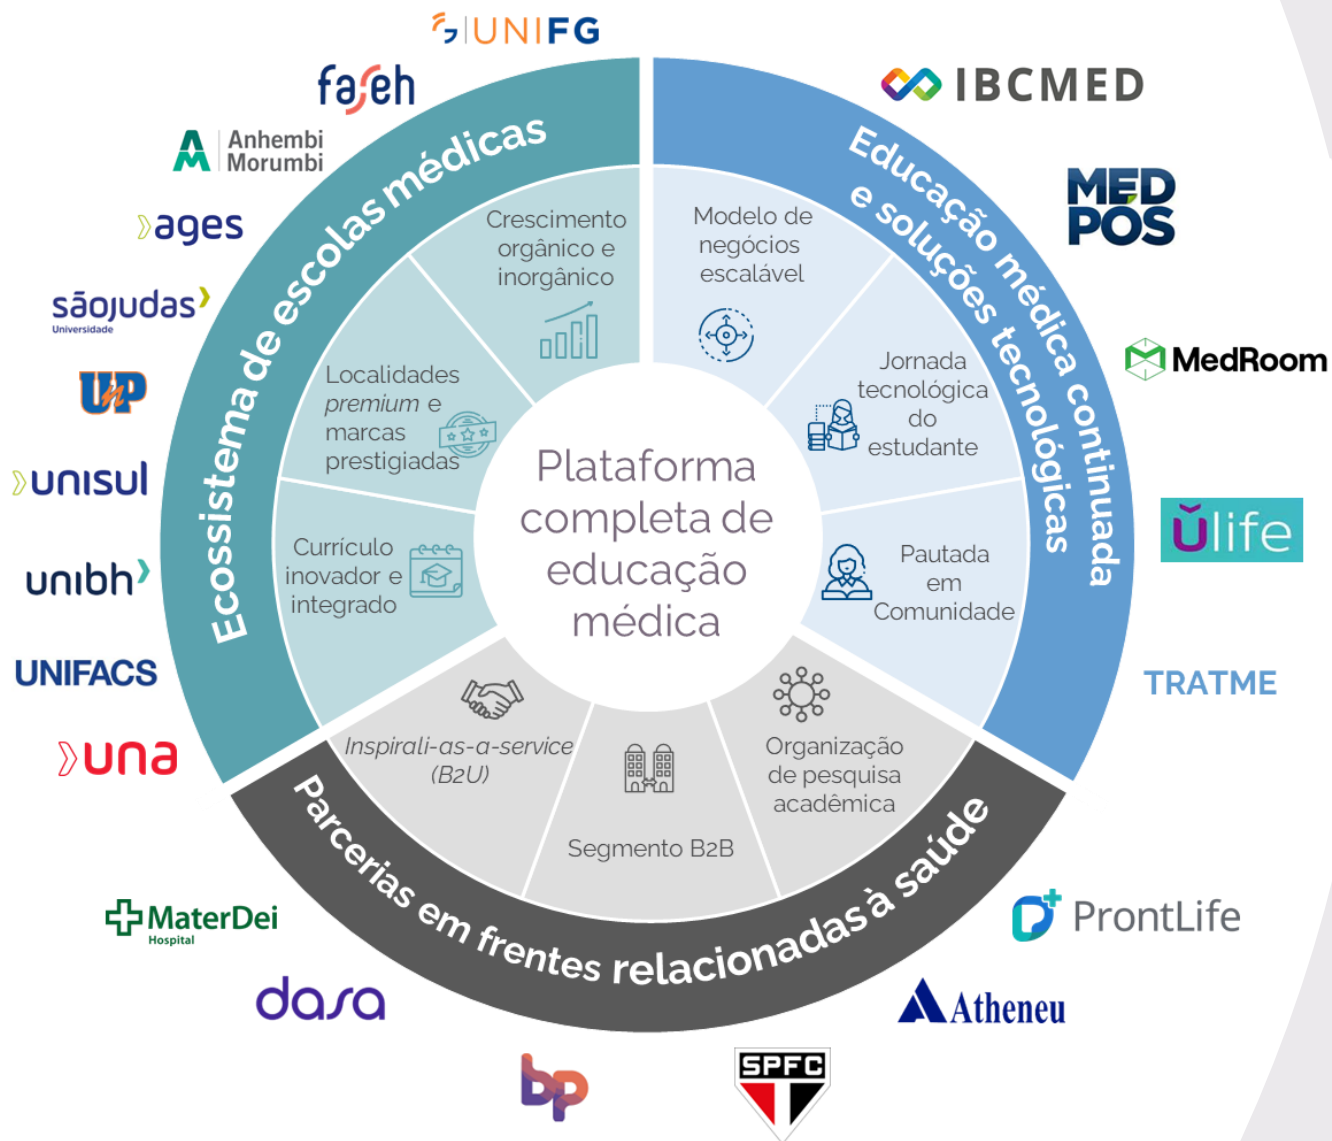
UNIFG

faseh

Anhembi Morumbi

ages

sãojudas Universidade

UnP

unisul

unibh

UNIFACS

una

Ecossistema de escolas médicas

Crescimento orgânico e inorgânico

Localidades *premium* e marcas prestigiadas

Currículo inovador e integrado

Plataforma completa de educação médica

IBCMED

Educação médica continuada e soluções tecnológicas

MED PÓS

Modelo de negócios escalável

Jornada tecnológica do estudante

Pautada em Comunidade

MedRoom

ülife

TRATME

*Inspirali-as-a-service (B2U)*

Segmento B2B

Organização de pesquisa acadêmica

Parcerias em frentes relacionadas à saúde

MaterDei Hospital

dasa

bp

SPFC

Atheneu

ProntLife